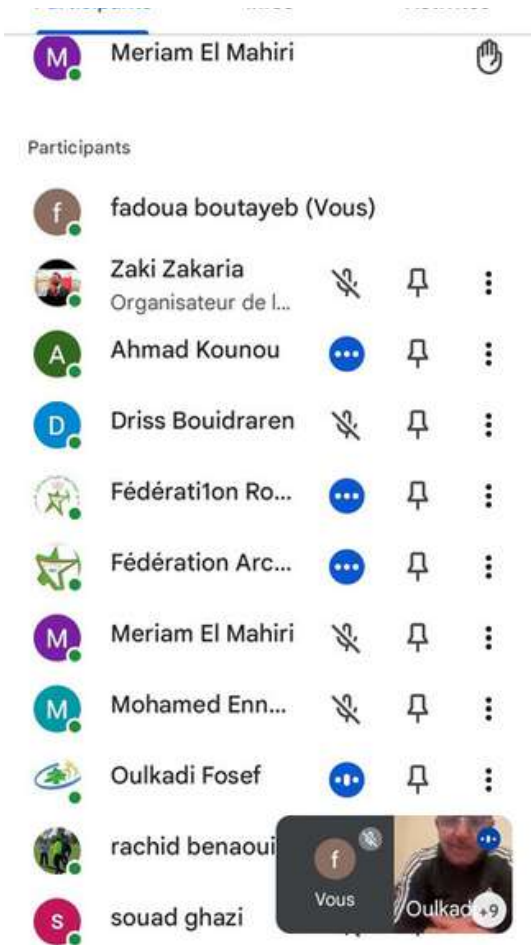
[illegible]

M Meriam El Mahiri

Participants

f fadoua boutayeb (Vous)

Zaki Zakaria
Organisateur de l...

A Ahmad Kounou

D Driss Bouidraren

Fédérati1on Ro...

Fédération Arc...

M Meriam El Mahiri

M Mohamed Enn...

Oulkadi Fosef

rachid benaoui

S souad ghazi

f
Vous

Oulkad

+9